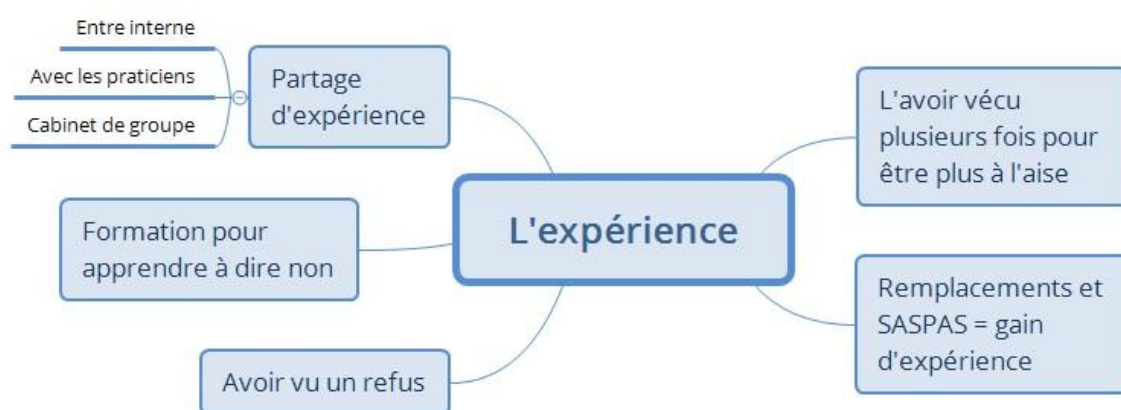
Entre interne

Avec les praticiens

Cabinet de groupe

Partage d'expérience

L'avoir vécu plusieurs fois pour être plus à l'aise

L'expérience

Formation pour apprendre à dire non

Remplacements et SASPAS = gain d'expérience

Avoir vu un refus